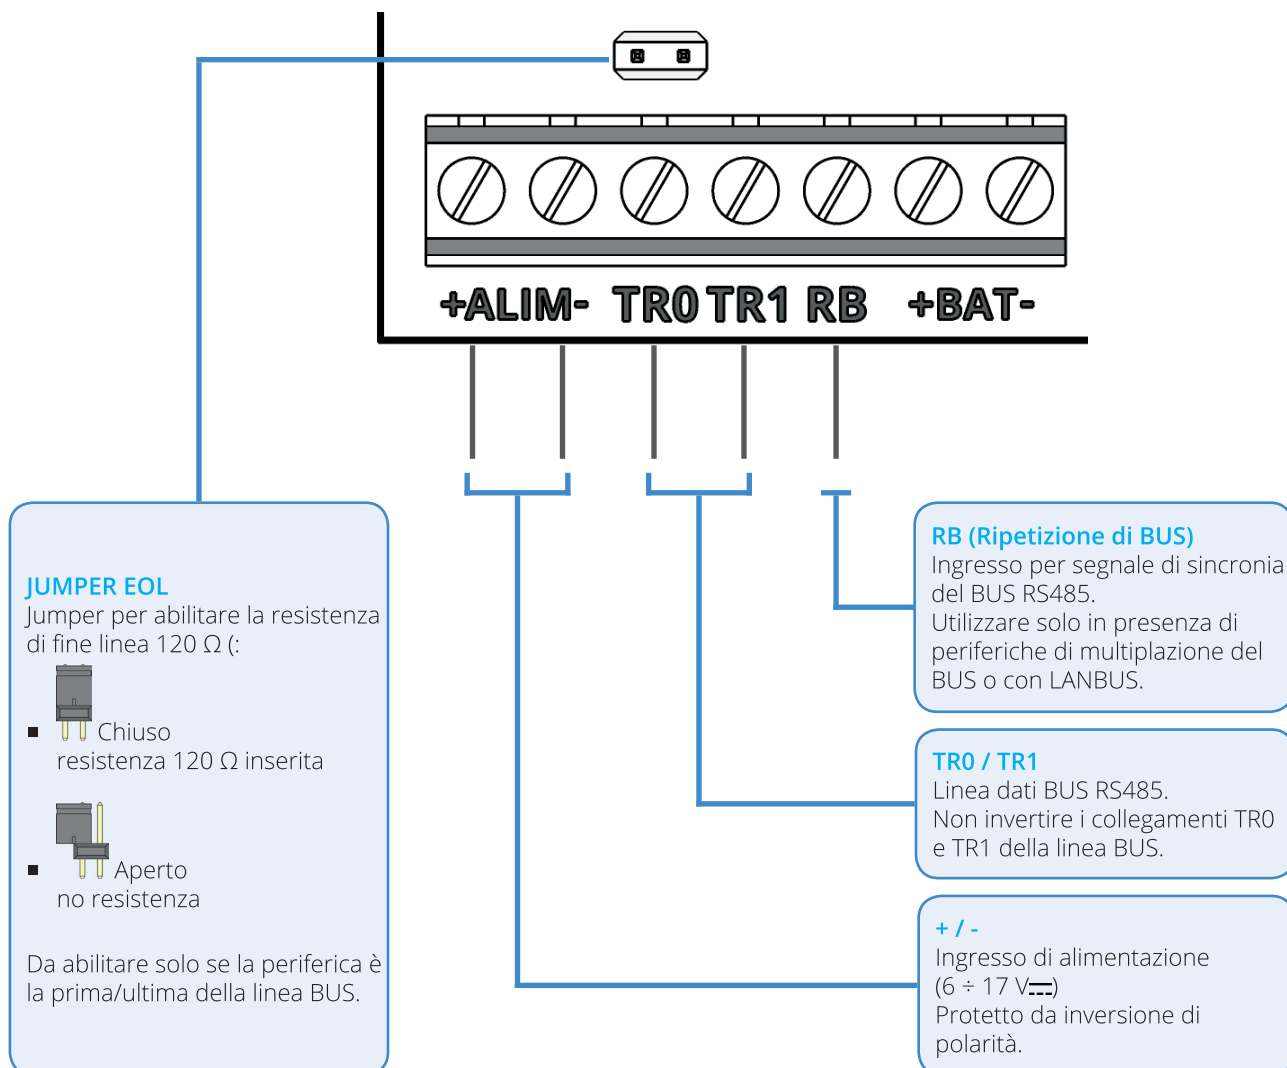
+ALIM- TR0 TR1 RB +BAT-

JUMPER EOL
Jumper per abilitare la resistenza di fine linea 120 Ω (:

■ Chiuso
resistenza 120 Ω inserita

■ Aperto
no resistenza

Da abilitare solo se la periferica è la prima/ultima della linea BUS.

RB (Ripetizione di BUS)
Ingresso per segnale di sincronia del BUS RS485.
Utilizzare solo in presenza di periferiche di multiplazione del BUS o con LANBUS.

TR0 / TR1
Linea dati BUS RS485.
Non invertire i collegamenti TR0 e TR1 della linea BUS.

+ / -
Ingresso di alimentazione (6 ÷ 17 V⎓)
Protetto da inversione di polarità.